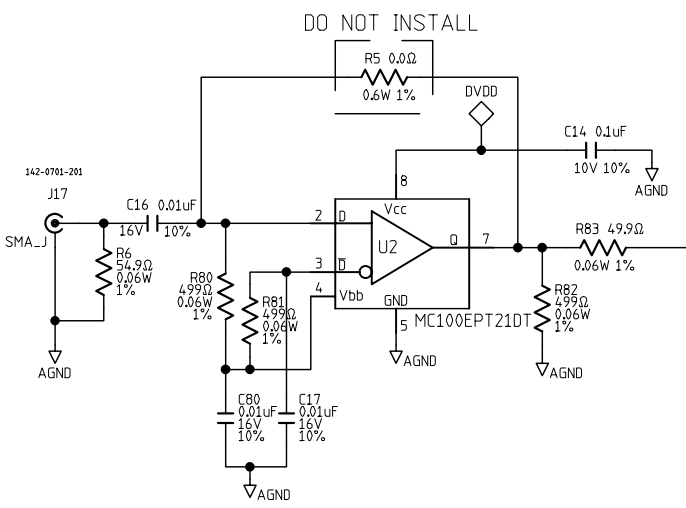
DO NOT INSTALL

R5 0.0Ω
0.6W 1%

DVDD

C14 0.1uF
10V 10%
AGND

142-0701-201
J17
SMA_J

C16 0.01uF
16V 10%

R6
54.9Ω
0.06W
1%

AGND

8
Vcc
2 D
U2
Q 7
3 $\overline{D}$
4 Vbb
GND
5
MC100EPT21DT

R83 49.9Ω
0.06W 1%

R80
499Ω
0.06W
1%

R81
499Ω
0.06W
1%

R82
499Ω
0.06W
1%

AGND
AGND

C80
0.01uF
16V
10%

C17
0.01uF
16V
10%

AGND